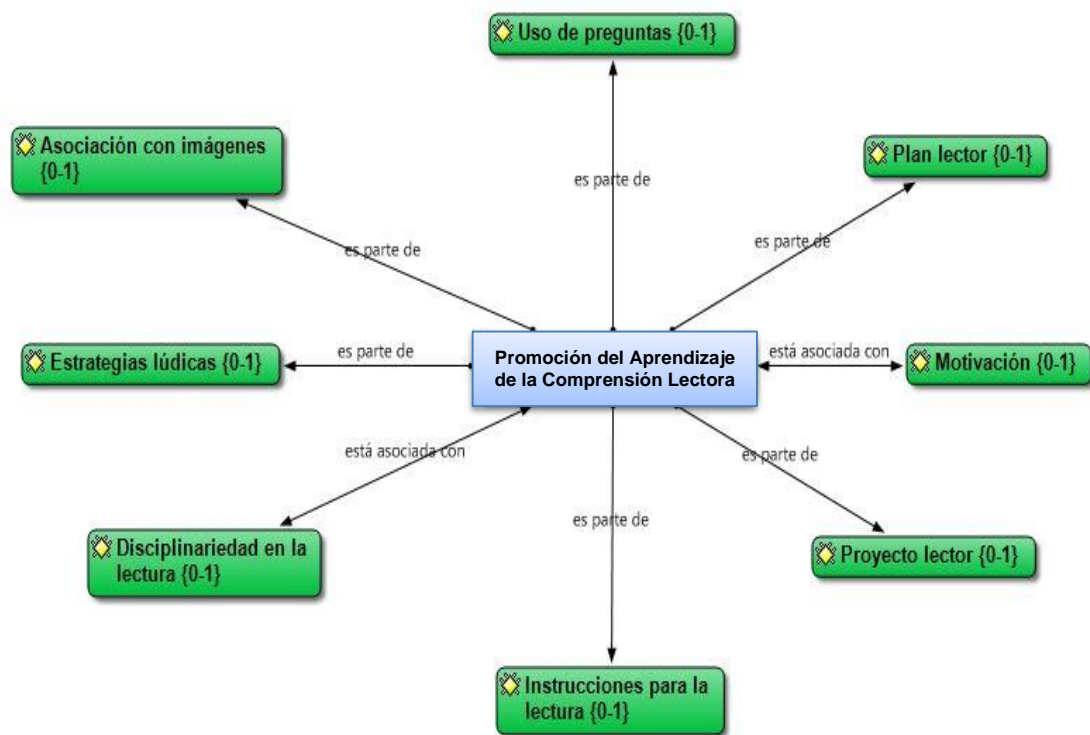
Uso de preguntas {0-1}

Asociación con imágenes {0-1}

es parte de

Plan lector {0-1}

es parte de

es parte de

Estrategias lúdicas {0-1}

es parte de

Promoción del Aprendizaje de la Comprensión Lectora

está asociada con

Motivación {0-1}

está asociada con

es parte de

es parte de

Disciplinariedad en la lectura {0-1}

Proyecto lector {0-1}

Instrucciones para la lectura {0-1}